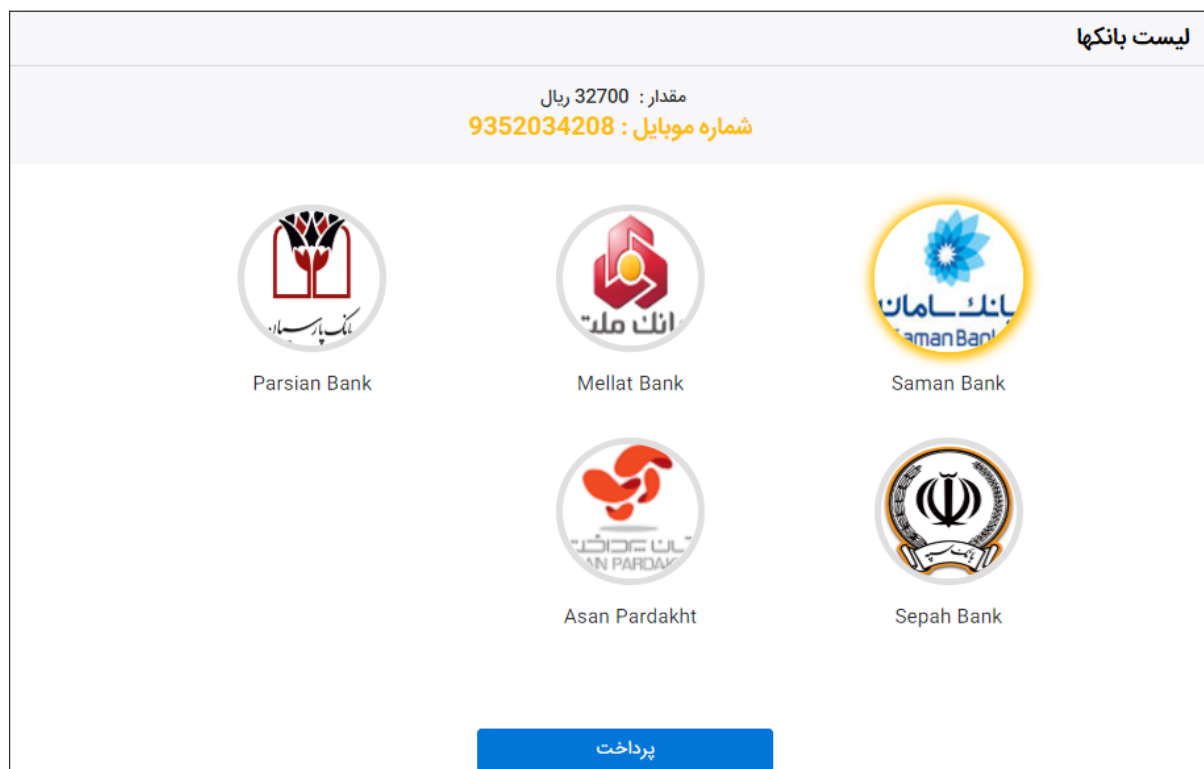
لیست بانکها

مقدار : 32700 ریال
شماره موبایل : 9352034208

بانک سامان
Saman Bank
Saman Bank

انک ملت
Mellat Bank

بانک پارسیان
Parsian Bank

بانک سپه
Sepah Bank

سان پرداخت
AN PARDAKH
Asan Pardakht

پرداخت